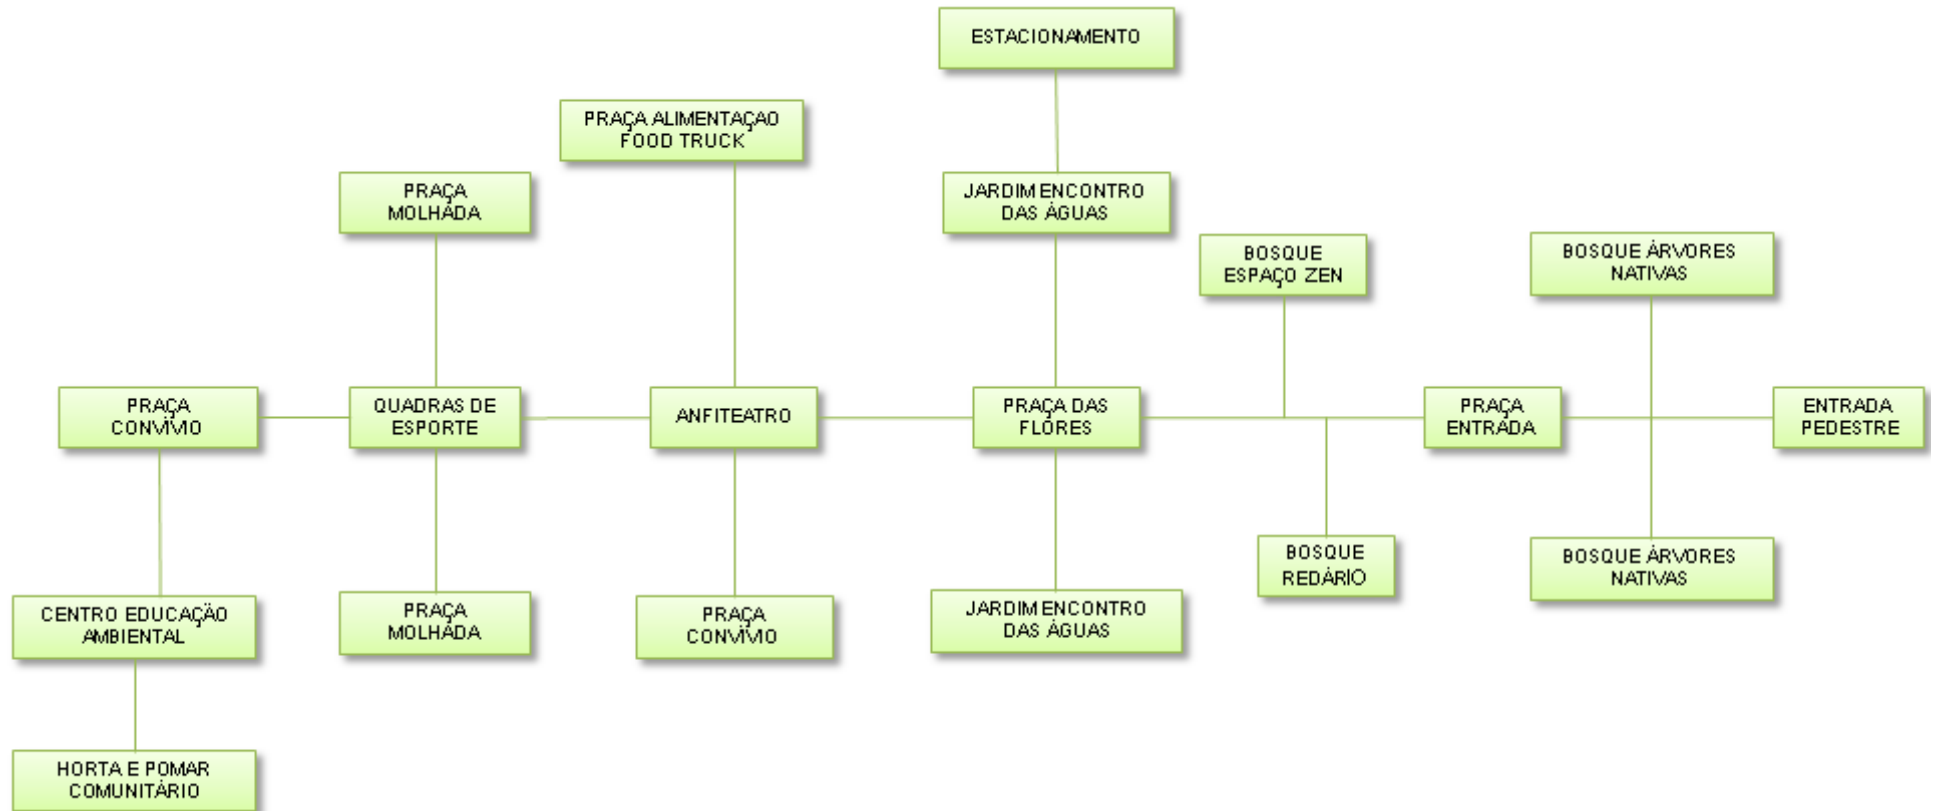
ESTACIONAMENTO

PRAÇA ALIMENTAÇAO FOOD TRUCK

PRAÇA MOLHADA

JARDIM ENCONTRO DAS ÁGUAS

BOSQUE ESPAÇO ZEN

BOSQUE ÁRVORES NATIVAS

PRAÇA CONVÍVIO

QUADRAS DE ESPORTE

ANFITEATRO

PRAÇA DAS FLÔRES

PRAÇA ENTRADA

ENTRADA PEDESTRE

BOSQUE REDÁRIO

BOSQUE ÁRVORES NATIVAS

CENTRO EDUCAÇÃO AMBIENTAL

PRAÇA MOLHADA

PRAÇA CONVÍVIO

JARDIM ENCONTRO DAS ÁGUAS

HORTA E POMAR COMUNITÁRIO